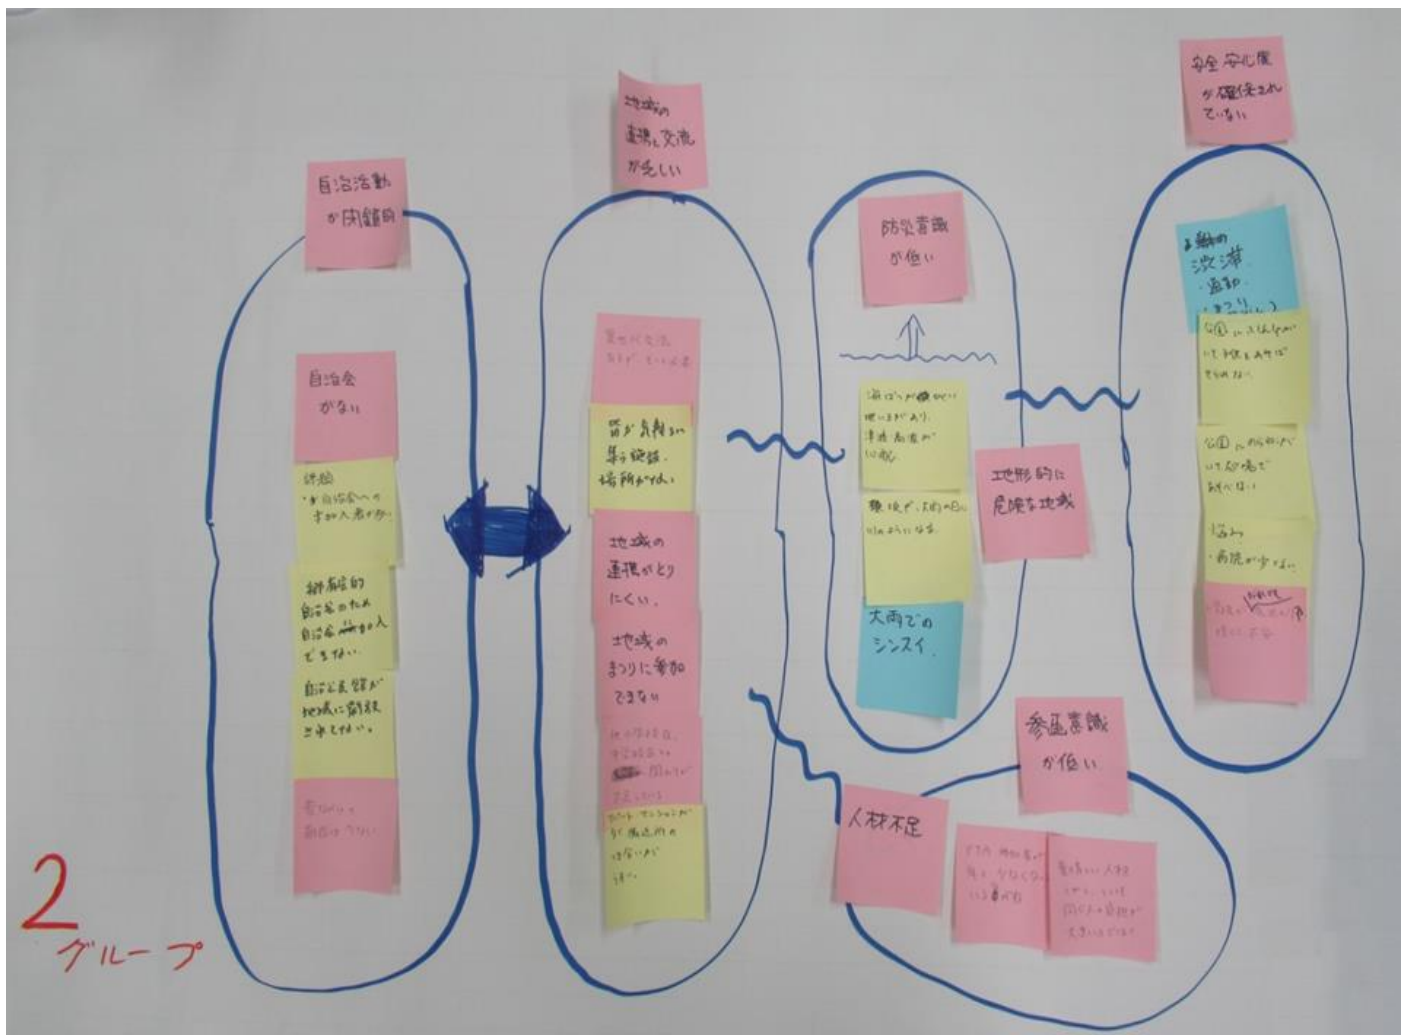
自治活動が困難

自治会がない

評価
・が自治会への参加人者が少

排他的自治会のため自治会加入できない

自治会長等が地域に関係ご示さない。

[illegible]

地域の連携と交流が乏しい

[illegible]

皆が気軽に集う施設、場所がない

地域の連携がとりにくい。

地域のまつりに参加できない

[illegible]

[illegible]

防災意識が低い

海ぞいが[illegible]
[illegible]
津波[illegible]

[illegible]

大雨でのシンスイ

地形的に危険な地域

安全安心度が確保されていない

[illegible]
渋滞
・通勤

公園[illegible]

公園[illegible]

悩み
・高校が少ない

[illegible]

参画意識が低い

人材不足

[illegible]

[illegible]

2
グループ